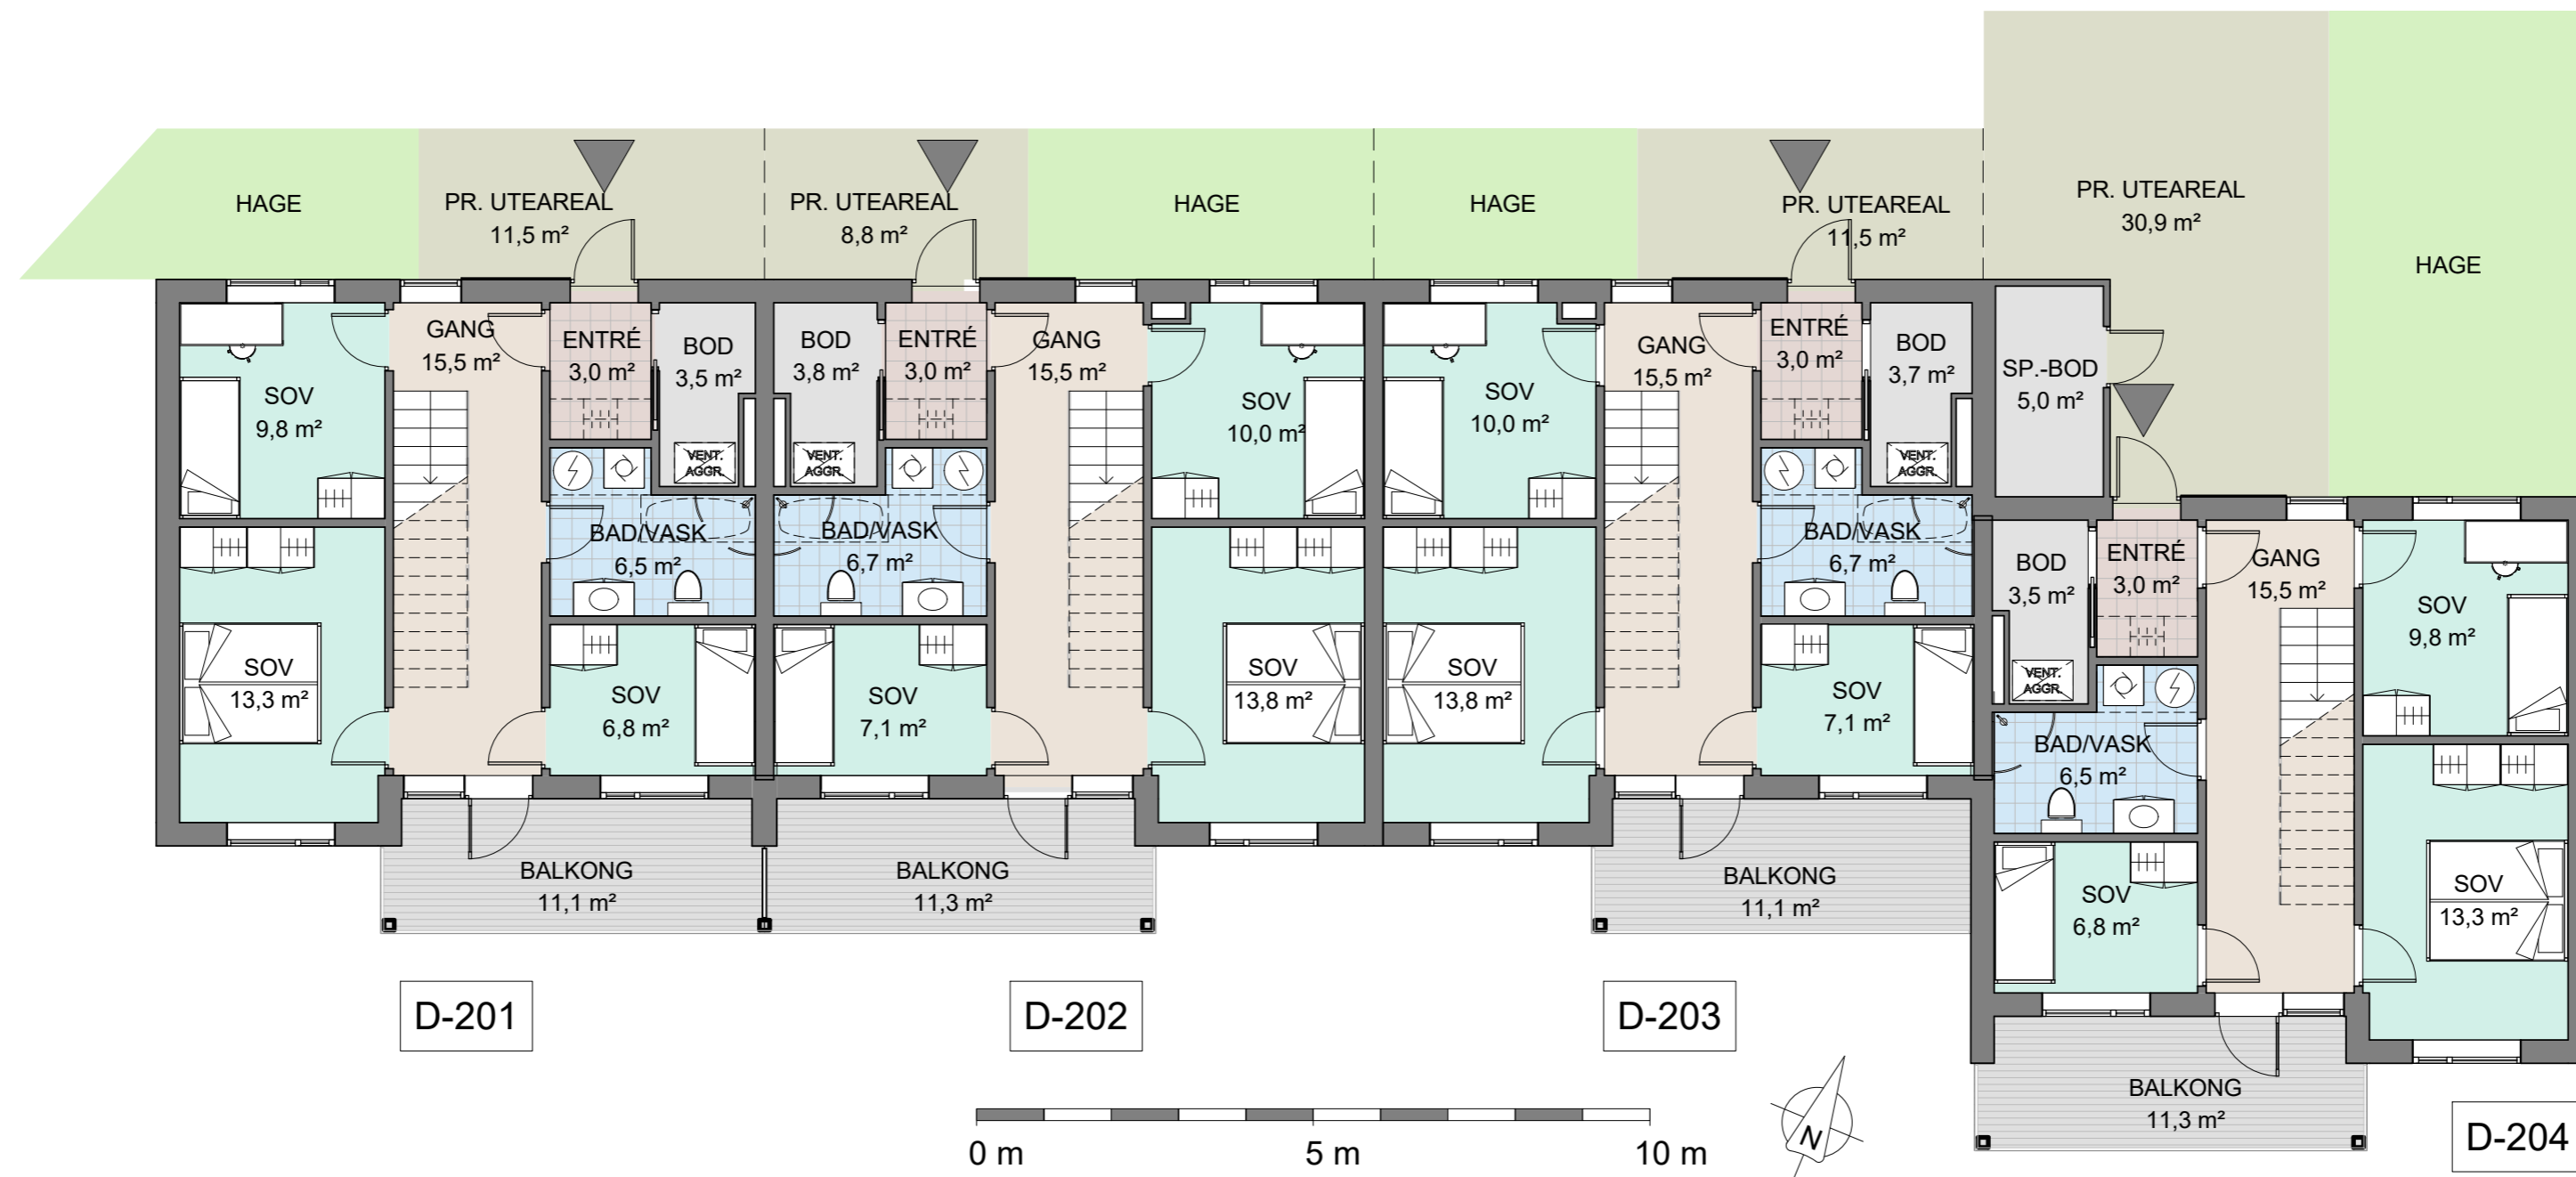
HAGE

PR. UTEAREAL
11,5 m²

PR. UTEAREAL
8,8 m²

HAGE

HAGE

PR. UTEAREAL
11,5 m²

PR. UTEAREAL
30,9 m²

HAGE

GANG
15,5 m²

ENTRÉ
3,0 m²

BOD
3,5 m²

BOD
3,8 m²

ENTRÉ
3,0 m²

GANG
15,5 m²

GANG
15,5 m²

ENTRÉ
3,0 m²

BOD
3,7 m²

SP.-BOD
5,0 m²

SOV
9,8 m²

SOV
10,0 m²

SOV
10,0 m²

VENT. AGGR.

VENT. AGGR.

VENT. AGGR.

BAD/VASK
6,5 m²

BAD/VASK
6,7 m²

BAD/VASK
6,7 m²

BOD
3,5 m²

ENTRÉ
3,0 m²

GANG
15,5 m²

SOV
9,8 m²

SOV
13,3 m²

SOV
6,8 m²

SOV
7,1 m²

SOV
13,8 m²

SOV
13,8 m²

SOV
7,1 m²

VENT. AGGR.

BAD/VASK
6,5 m²

SOV
6,8 m²

SOV
13,3 m²

BALKONG
11,1 m²

BALKONG
11,3 m²

BALKONG
11,1 m²

BALKONG
11,3 m²

D-201

D-202

D-203

D-204

0 m
5 m
10 m

N